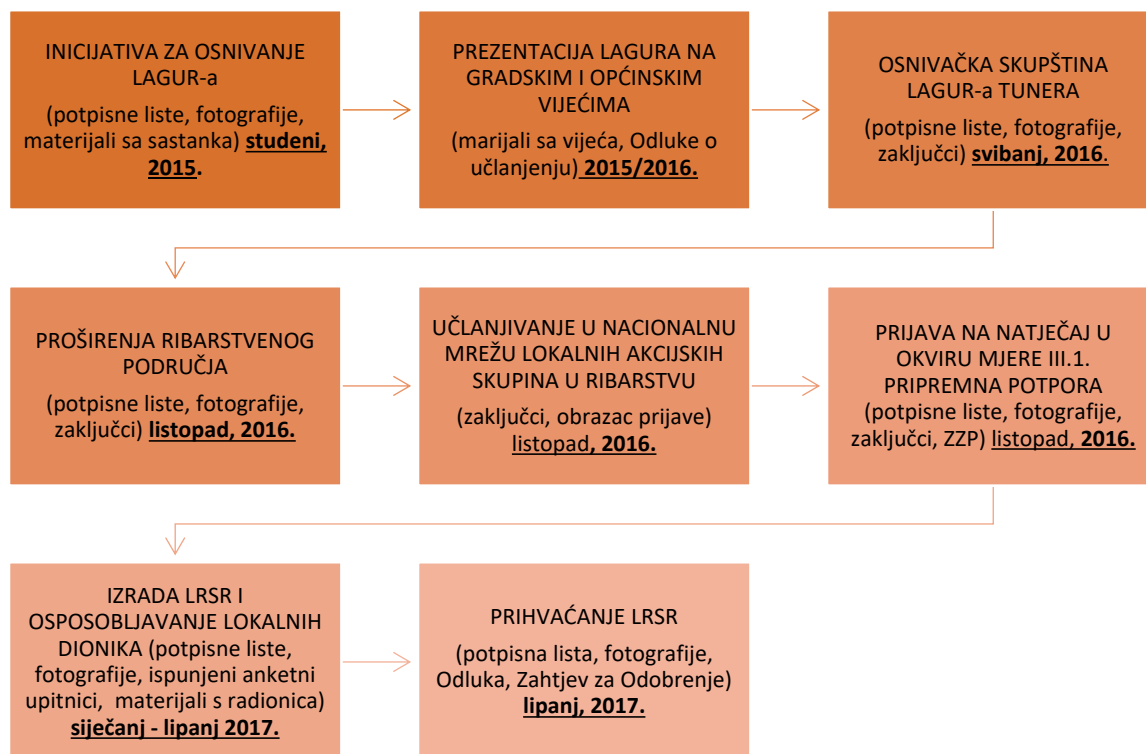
INICIJATIVA ZA OSNIVANJE LAGUR-a

(potpisne liste, fotografije, materijali sa sastanka) studeni, 2015.

PREZENTACIJA LAGURA NA GRADSKIM I OPĆINSKIM VIJEĆIMA

(marijali sa vijeća, Odluke o učlanjenju) 2015/2016.

OSNIVAČKA SKUPŠTINA LAGUR-a TUNERA

(potpisne liste, fotografije, zaključci) svibanj, 2016.

PROŠIRENJA RIBARSTVENOG PODRUČJA

(potpisne liste, fotografije, zaključci) listopad, 2016.

UČLANJIVANJE U NACIONALNU MREŽU LOKALNIH AKCIJSKIH SKUPINA U RIBARSTVU

(zaključci, obrazac prijave) listopad, 2016.

PRIJAVA NA NATJEČAJ U OKVIRU MJERE III.1. PRIPREMNA POTPORA (potpisne liste, fotografije, zaključci, ZZP) listopad, 2016.

IZRADA LRSR I OSPOSOBLJAVANJE LOKALNIH DIONIKA (potpisne liste, fotografije, ispunjeni anketni upitnici, materijali s radionica) siječanj - lipanj 2017.

PRIHVAĆANJE LRSR

(potpisna lista, fotografije, Odluka, Zahtjev za Odobrenje) lipanj, 2017.